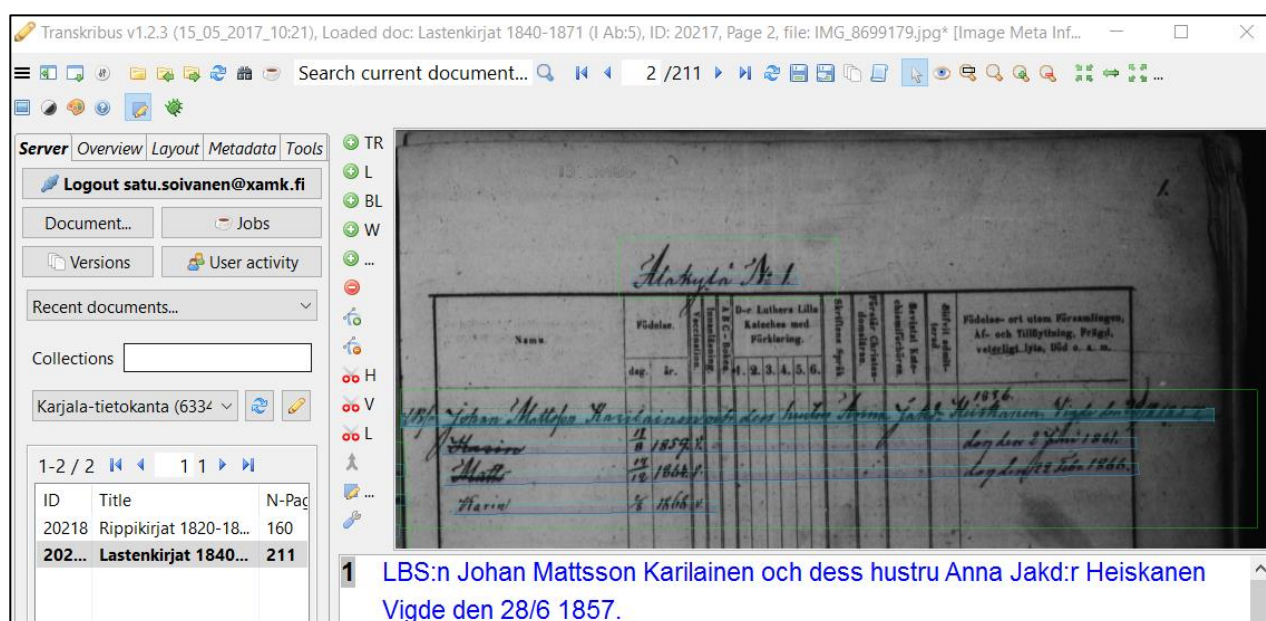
Transkribus v1.2.3 (15_05_2017_10:21), Loaded doc: Lastenkirjat 1840-1871 (I Ab:5), ID: 20217, Page 2, file: IMG_8699179.jpg* [Image Meta Inf...

Search current document...

2 /211

Server Overview Layout Metadata Tools

Logout satu.soivanen@xamk.fi

Document...

Jobs

Versions

User activity

Recent documents...

Collections

Karjala-tietokanta (6334

1-2 / 2

1 1

| ID | Title | N-Pag |
|---|---|---|
| 20218 | Rippikirjat 1820-18... | 160 |
| 202... | Lastenkirjat 1840... | 211 |

TR
L
BL
W
...
H
V
L
...

1.

Alakylä N:o 1

Namn.

Födelse.

dag. år.

Vaccination.

Innanläsning.

A B C. Boken.

D:r Luthers Lilla Katches med Förklaring.

1. 2. 3. 4. 5. 6.

Skrifteres Språk.

Förståndar Christendomen.

Bevistat Katechismförhören.

Skrifvit själf.

Födelse- ort utom Församlingen, Af- och Tillflyttning, Prägel, vederligt lyte, Död o. s. m.

LBS:n Johan Mattsson Karilainen och dess hustru Anna Jakd:r Heiskanen Vigde den 28/6 1857

Maria 1/8 1857

Matti 17/12 1864

Karin 5/8 1865

1856.

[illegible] den 2 Juni 1861.

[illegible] den 28 Febr 1866.

1 LBS:n Johan Mattsson Karilainen och dess hustru Anna Jakd:r Heiskanen Vigde den 28/6 1857.